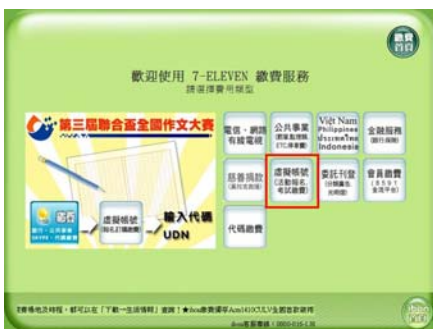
繳費
歡迎使用 7-ELEVEN 繳費服務
請選擇費用類型
第三屆聯合盃全國作文大賽
繳費
虛擬帳號
輸入代碼
UDN
電信、網路有線電視
公共事業
Việt Nam Philippines ประเทศไทย Indonesia
金融服務
慈善捐款
虛擬帳號
委託刊登
會員繳費
代碼繳費
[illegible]